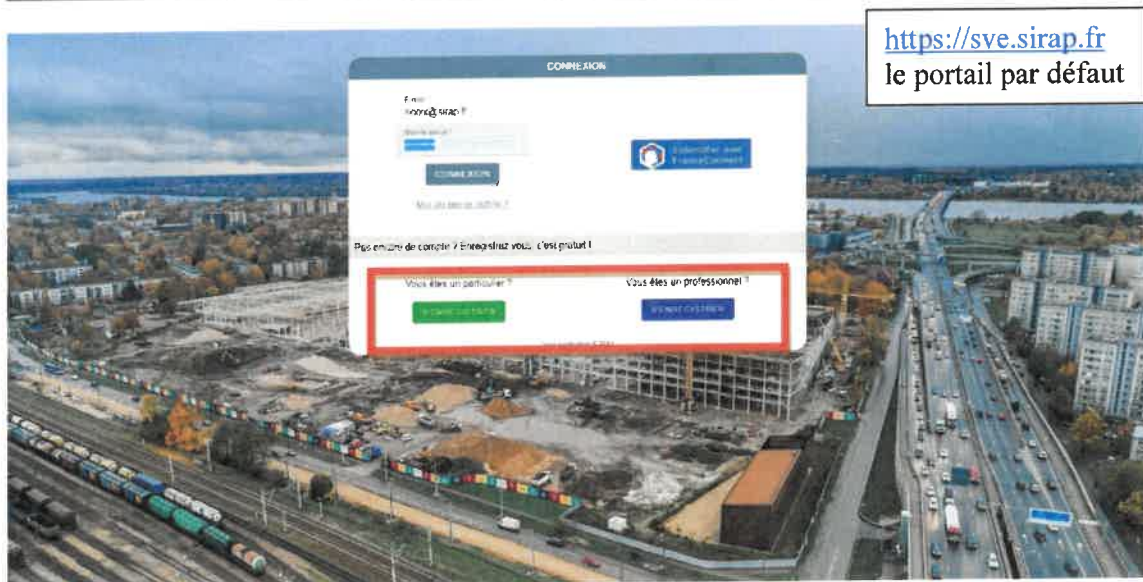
https://sve.sirap.fr
le portail par défaut

CONNEXION

E-mail
mon@sirap.fr

Mot de passe

CONNEXION

S'identifier avec FranceConnect

Mot de passe oublié ?

Pas encore de compte ? Enregistrez-vous, c'est gratuit !

Vous êtes un particulier ?

Vous êtes un professionnel ?

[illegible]

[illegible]

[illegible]